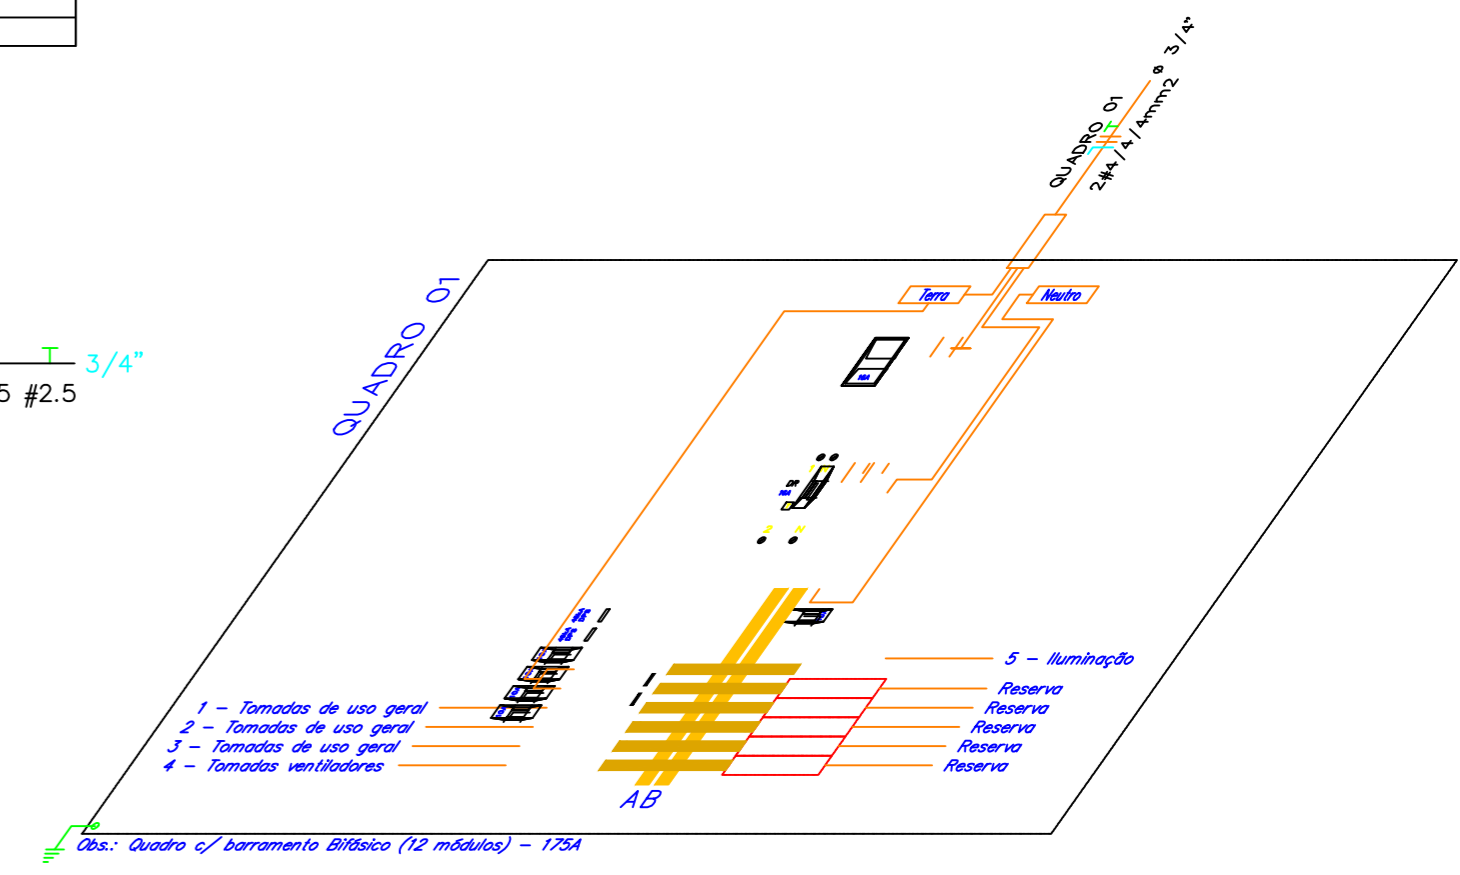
QUADRO 01
2#4/4/4mm2 ø 3/4"

3/4"
5 #2.5

QUADRO 01

Terra
Neutro

5 – Iluminação
Reserva
Reserva
Reserva
Reserva
Reserva

1 – Tomadas de uso geral
2 – Tomadas de uso geral
3 – Tomadas de uso geral
4 – Tomadas ventiladores

AB

Obs.: Quadro c/ barramento Bifásico (12 módulos) – 175A